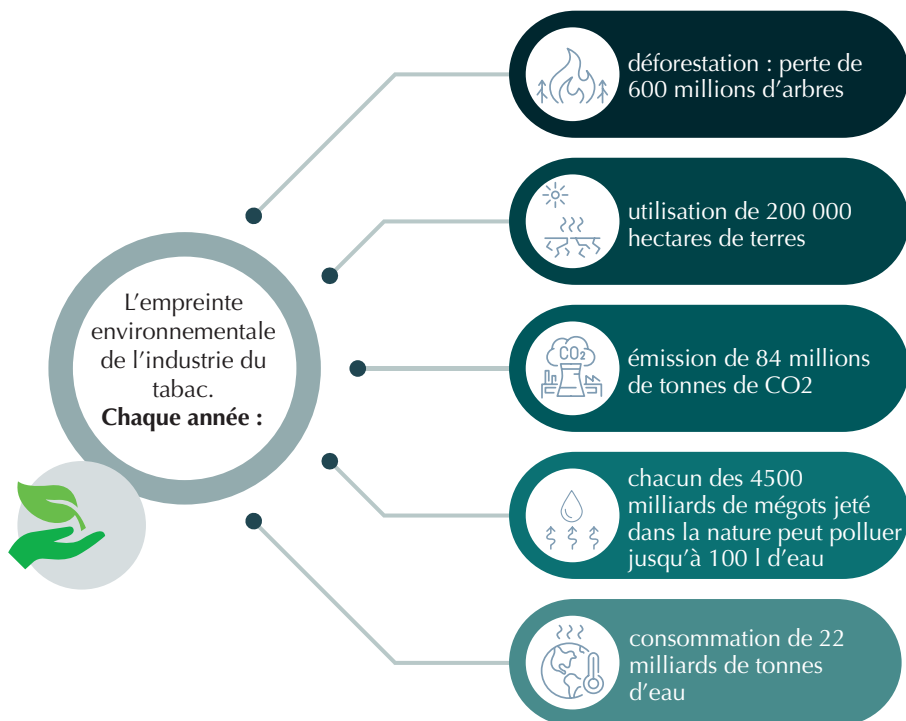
L’empreinte environnementale de l’industrie du tabac.
**Chaque année :**

déforestation : perte de 600 millions d’arbres

utilisation de 200 000 hectares de terres

$CO_2$

émission de 84 millions de tonnes de CO2

chacun des 4500 milliards de mégots jeté dans la nature peut polluer jusqu’à 100 l d’eau

consommation de 22 milliards de tonnes d’eau